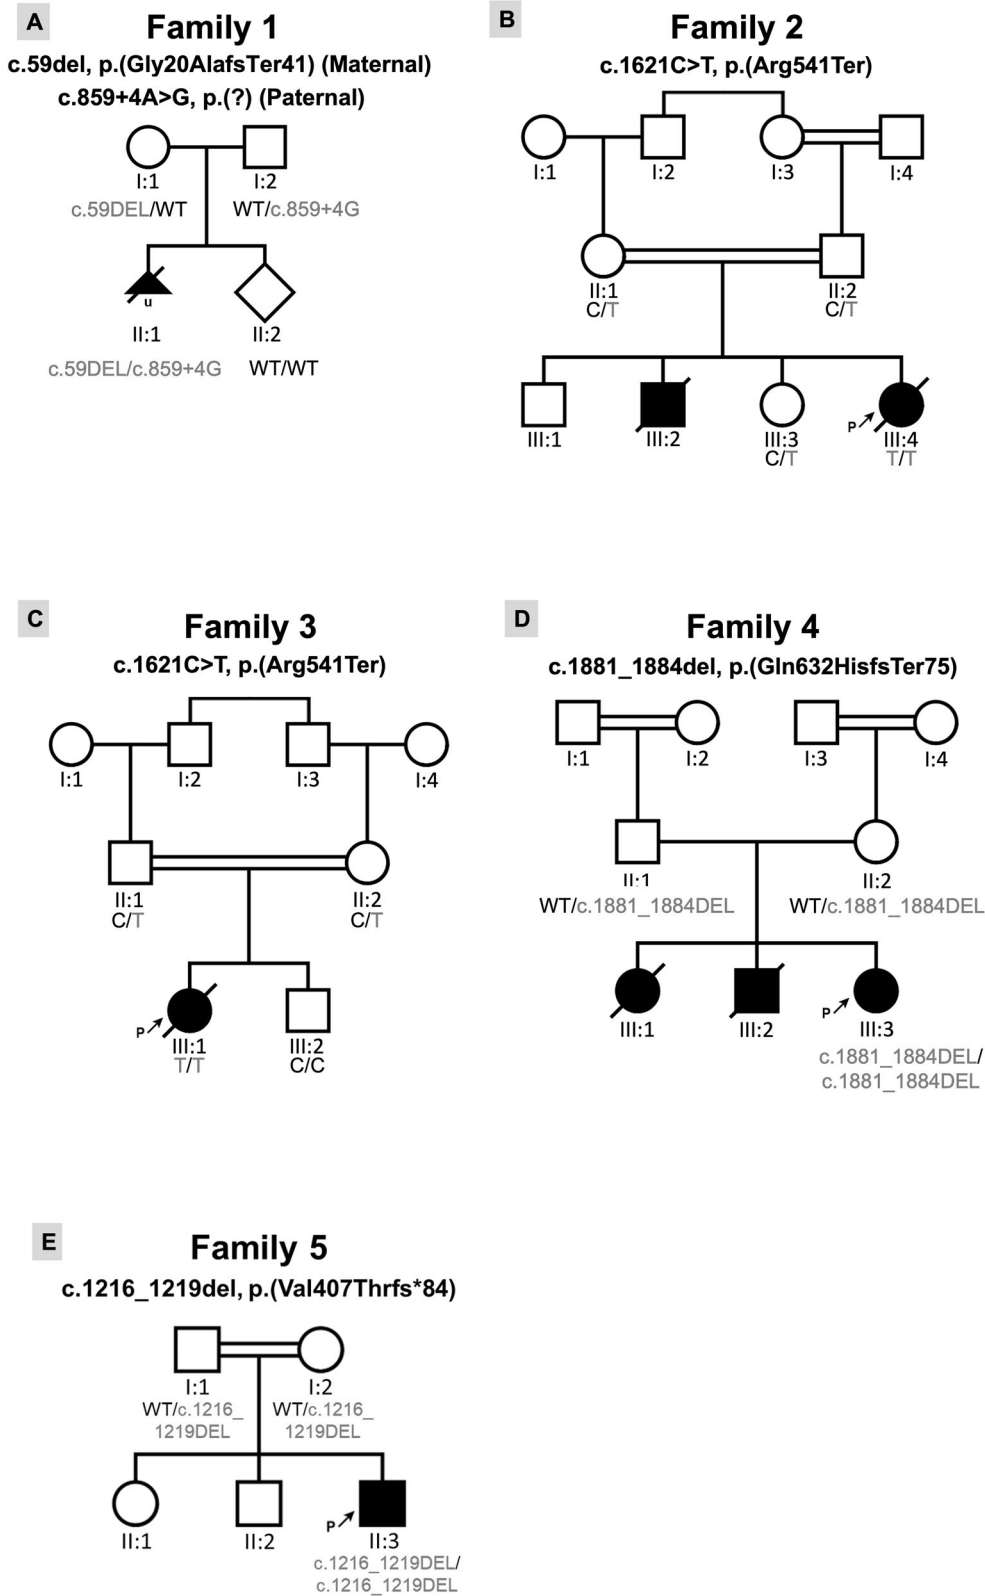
A

Family 1

c.59del, p.(Gly20AlafsTer41) (Maternal)

c.859+4A>G, p.(?) (Paternal)

I:1
c.59DEL/WT

I:2
WT/c.859+4G

u

II:1
c.59DEL/c.859+4G

II:2
WT/WT

B

Family 2

c.1621C>T, p.(Arg541Ter)

I:1 I:2 I:3 I:4

II:1
C/T

II:2
C/T

III:1 III:2

III:3
C/T

P

III:4
T/T

C

Family 3

c.1621C>T, p.(Arg541Ter)

I:1 I:2 I:3 I:4

II:1
C/T

II:2
C/T

P

III:1
T/T

III:2
C/C

D

Family 4

c.1881_1884del, p.(Gln632HisfsTer75)

I:1 I:2 I:3 I:4

II:1
WT/c.1881_1884DEL

II:2
WT/c.1881_1884DEL

III:1 III:2

P

III:3
c.1881_1884DEL/
c.1881_1884DEL

E

Family 5

c.1216_1219del, p.(Val407Thrfs*84)

I:1
WT/c.1216_1219DEL

I:2
WT/c.1216_1219DEL

II:1 II:2

P

II:3
c.1216_1219DEL/
c.1216_1219DEL